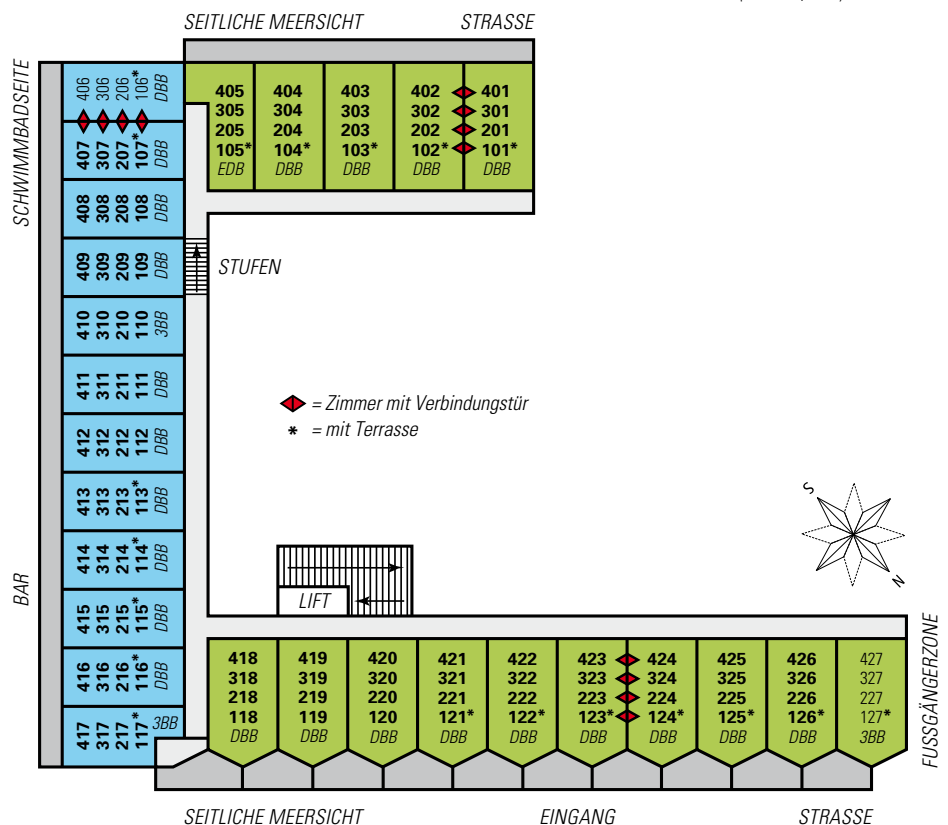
SEITLICHE MEERSICHT
STRASSE

405 305 205 105* EDB
404 304 204 104* DBB
403 303 203 103* DBB
402 302 202 102* DBB
401 301 201 101* DBB

SCHWIMMBADSEITE

406 306 206 106* DBB
407 307 207 107* DBB
408 308 208 108 DBB
409 309 209 109 DBB
410 310 210 110 3BB
411 311 211 111 DBB
412 312 212 112 DBB
413 313 213* 113* DBB
414 314 214* 114* DBB
415 315 215* 115* DBB
416 316 216* 116* DBB
417 317 217* 117* 3BB

STUFEN

= Zimmer mit Verbindungstür
* = mit Terrasse

S
N

LIFT

BAR

418 318 218 118 DBB
419 319 219 119 DBB
420 320 220 120 DBB
421 321 221 121* DBB
422 322 222 122* DBB
423 323 223* 123* DBB
424 324 224 124* DBB
425 325 225 125* DBB
426 326 226 126* DBB
427 327 227 127* 3BB

FUSSGÄNGERZONE

SEITLICHE MEERSICHT
EINGANG
STRASSE